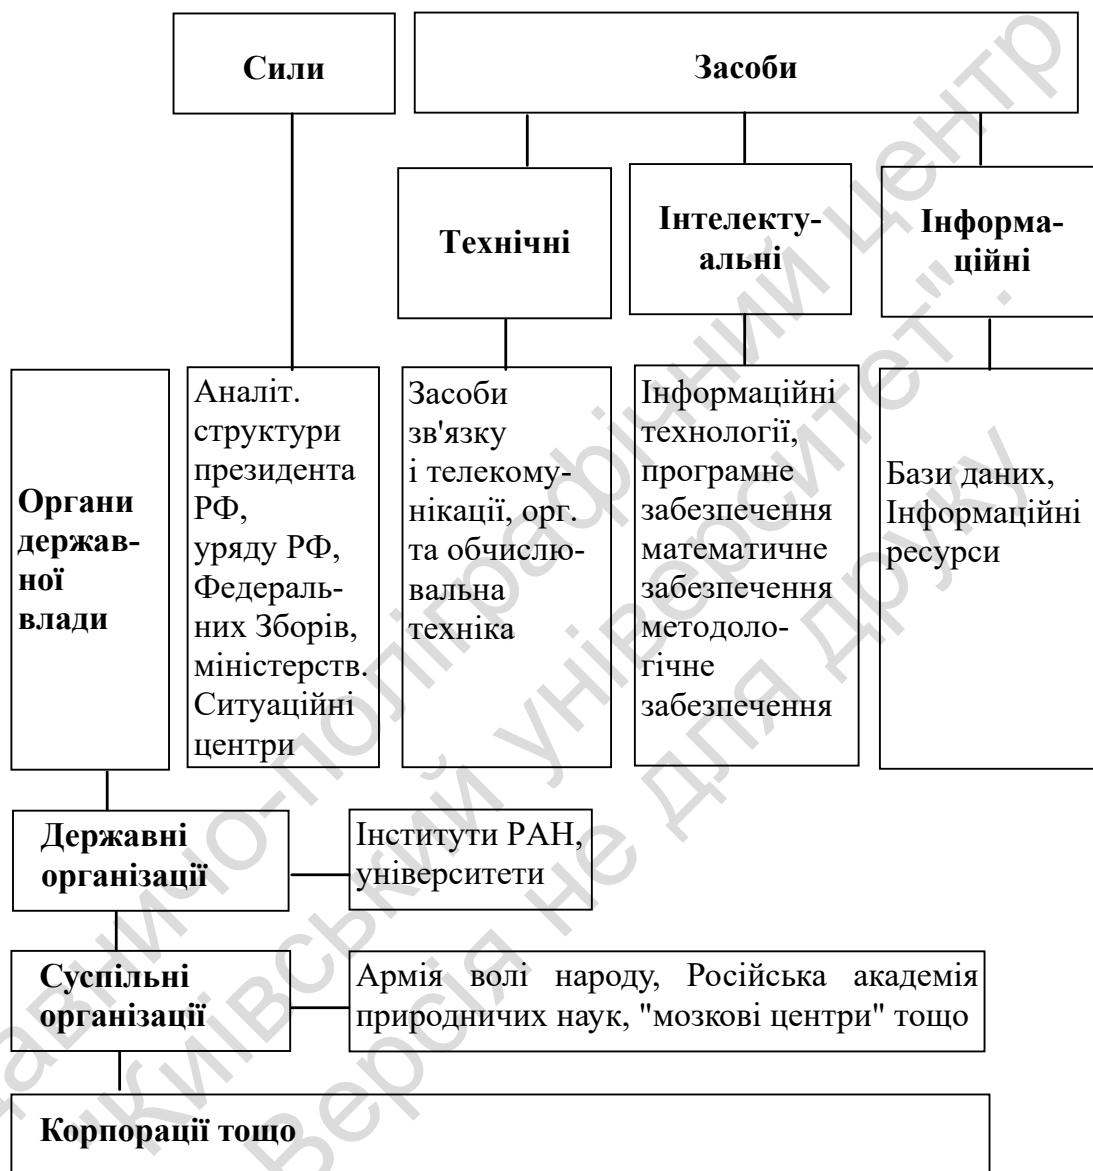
Сили

Засоби

Технічні

Інтелектуальні

Інформаційні

Органи державної влади

Аналіт. структури президента РФ, уряду РФ, Федеральних Зборів, міністерств. Ситуаційні центри

Засоби зв'язку і телекомунікації, орг. та обчислювальна техніка

Інформаційні технології, програмне забезпечення математичне забезпечення методологічне забезпечення

Бази даних, Інформаційні ресурси

Державні організації

Інститути РАН, університети

Суспільні організації

Армія волі народу, Російська академія природничих наук, "мозкові центри" тощо

Корпорації тощо

Київський університет

Версія не для друку